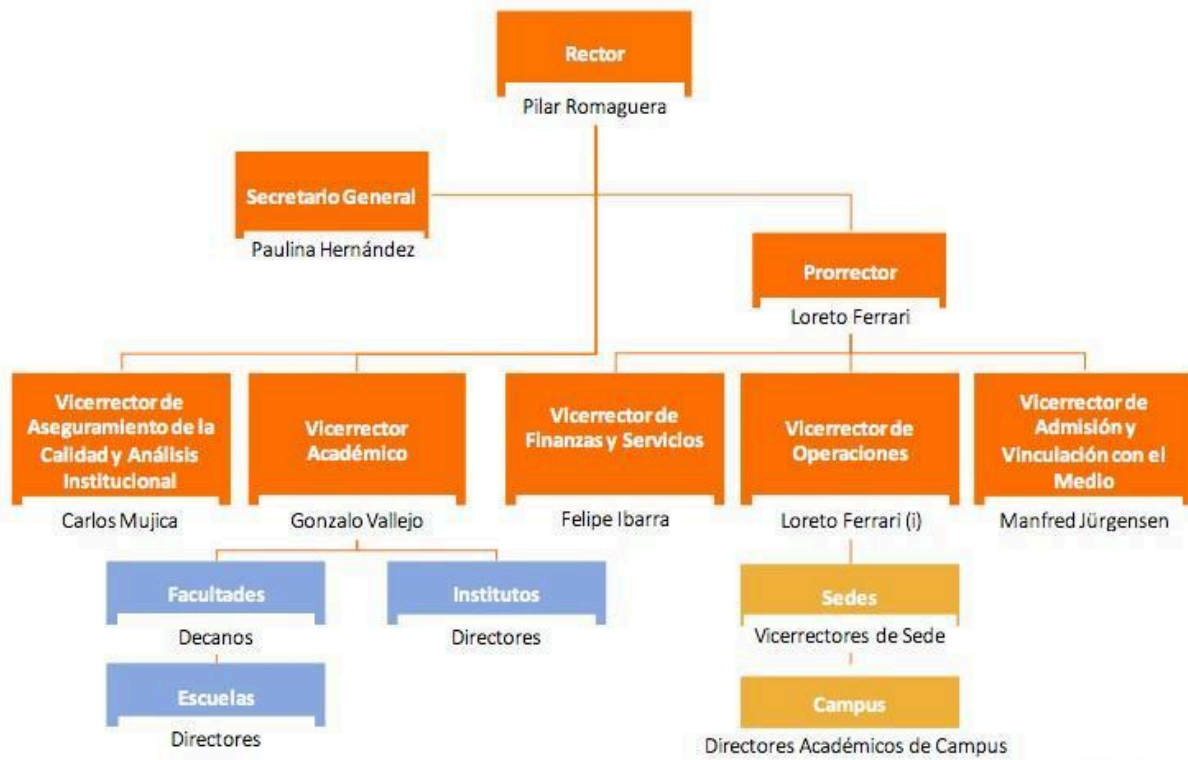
Rector
Pilar Romaguera

Secretario General
Paulina Hernández

Prorrector
Loreto Ferrari

Vicerrector de Aseguramiento de la Calidad y Análisis Institucional
Carlos Mujica

Vicerrector Académico
Gonzalo Vallejo

Vicerrector de Finanzas y Servicios
Felipe Ibarra

Vicerrector de Operaciones
Loreto Ferrari (i)

Vicerrector de Admisión y Vinculación con el Medio
Manfred Jürgensen

Facultades
Decanos

Institutos
Directores

Escuelas
Directores

Sedes
Vicerrectores de Sede

Campus
Directores Académicos de Campus